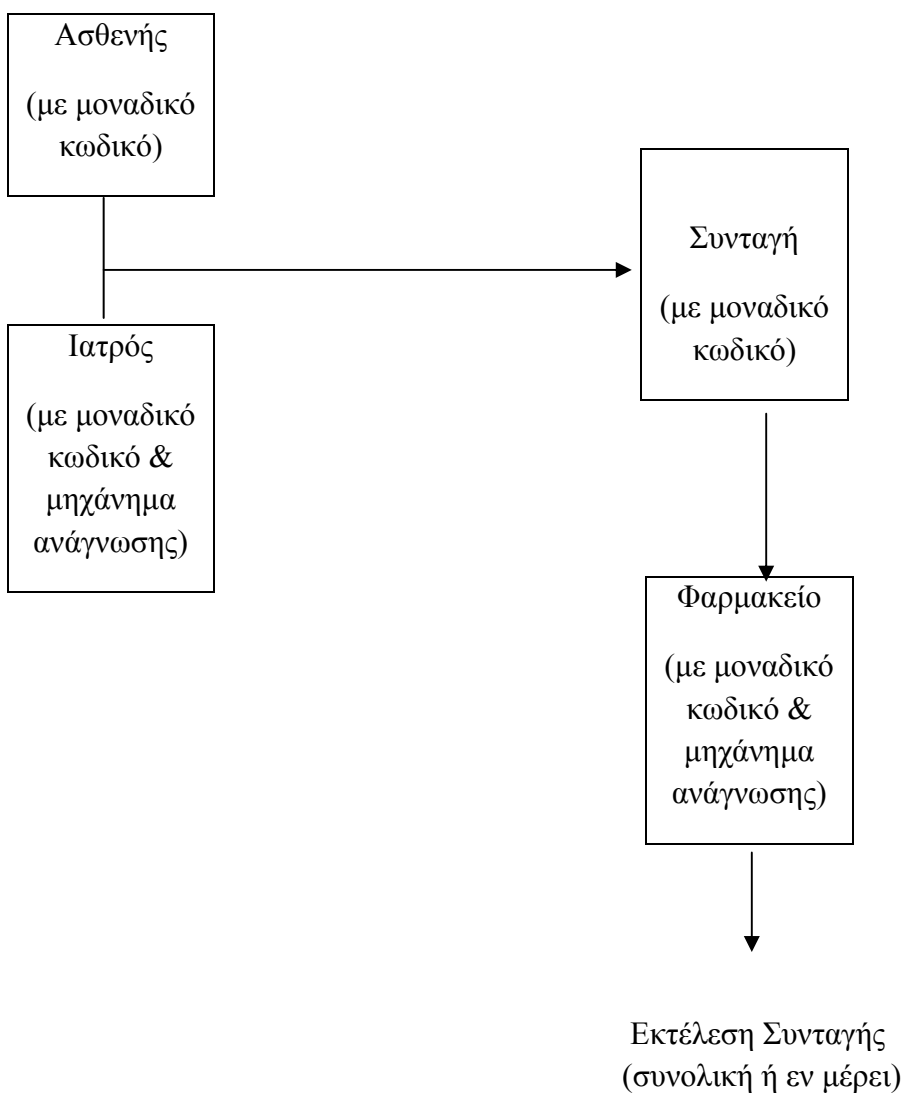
Ασθενής

(με μοναδικό κωδικό)

Ιατρός

(με μοναδικό κωδικό & μηχάνημα ανάγνωσης)

Συνταγή

(με μοναδικό κωδικό)

Φαρμακείο

(με μοναδικό κωδικό & μηχάνημα ανάγνωσης)

Εκτέλεση Συνταγής (συνολική ή εν μέρει)